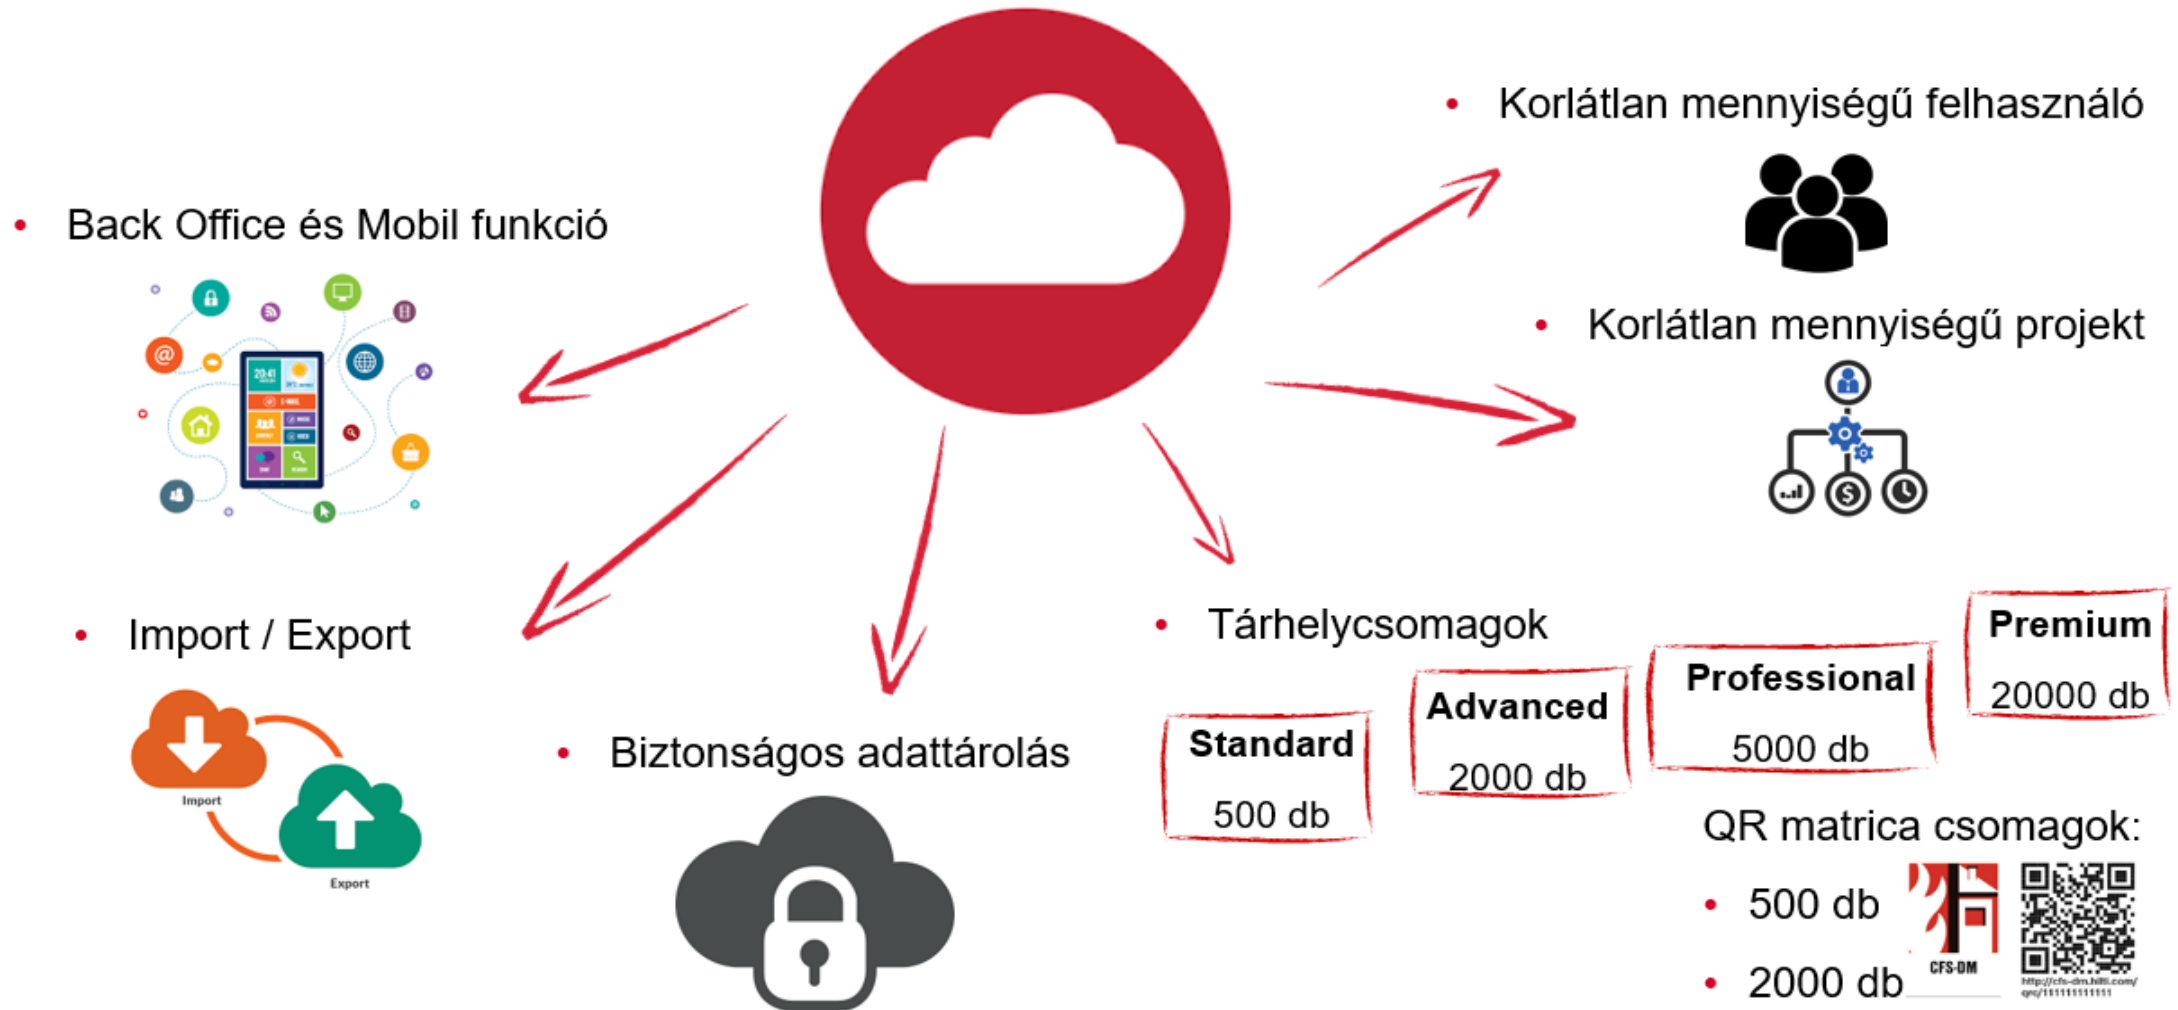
• Korlátlan mennyiségű felhasználó

• Back Office és Mobil funkció

• Korlátlan mennyiségű projekt

• Import / Export

Import

Export

• Biztonságos adattárolás

• Tárhelycsomagok

Standard
500 db

Advanced
2000 db

Professional
5000 db

Premium
20000 db

QR matrica csomagok:

• 500 db

• 2000 db

CFS-DM

http://cfs-dm.hilti.com/qrc/111111111111